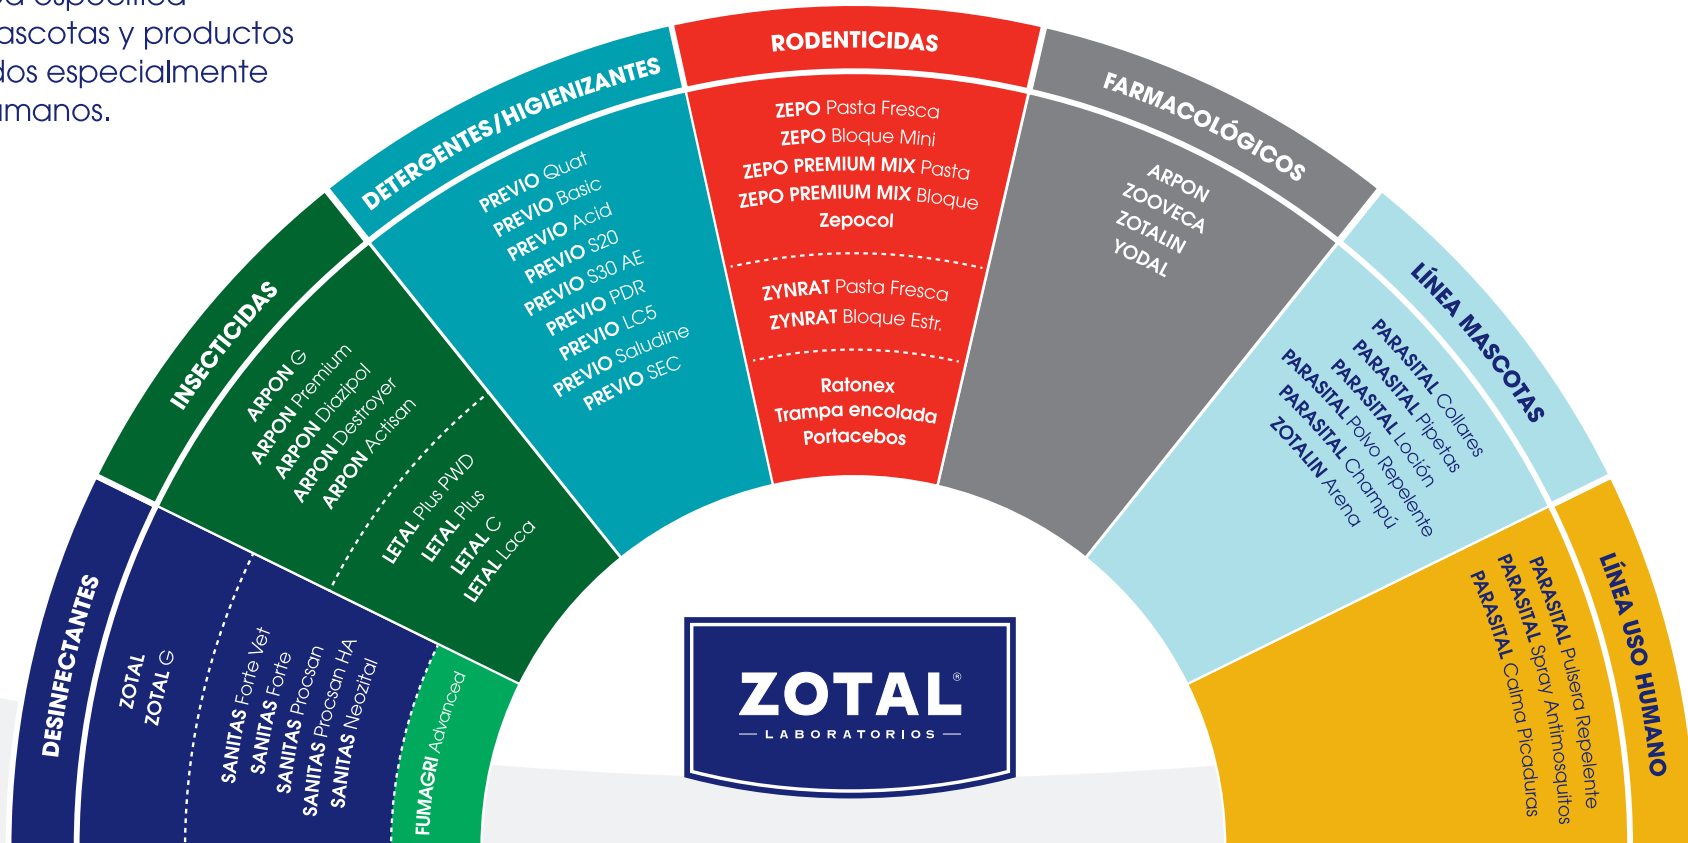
ascotas y productos
dos especialmente
umanos.

DESINFECTANTES
ZOTAL
ZOTAL G
SANITAS Forte Vet
SANITAS Forte
SANITAS Procsan
SANITAS Procsan HA
SANITAS Neozital
FUMAGRI Advanced

INSECTICIDAS
ARPON G
ARPON Premium
ARPON Diazipol
ARPON Destroyer
ARPON Actisan
LETAL Plus PWD
LETAL Plus
LETAL C
LETAL Laca

DETERGENTES/HIGIENIZANTES
PREVIO Quat
PREVIO Basic
PREVIO Acid
PREVIO S20
PREVIO S30 AE
PREVIO PDR
PREVIO LC5
PREVIO Saludine
PREVIO SEC

RODENTICIDAS
ZEPO Pasta Fresca
ZEPO Bloque Mini
ZEPO PREMIUM MIX Pasta
ZEPO PREMIUM MIX Bloque
Zepocol
ZYNRAT Pasta Fresca
ZYNRAT Bloque Estr.
Ratonex
Trampa encolada
Portacebos

FARMACOLÓGICOS
ARPON
ZOOVECA
ZOTALIN
YODAL

LÍNEA MASCOTAS
PARASITAL Collares
PARASITAL Pipetas
PARASITAL Loción
PARASITAL Polvo Repelente
PARASITAL Champú
ZOTALIN Arena

LÍNEA USO HUMANO
PARASITAL Pulsera Repelente
PARASITAL Spray Antimosquitos
PARASITAL Calma Picaduras

ZOTAL®
LABORATORIOS